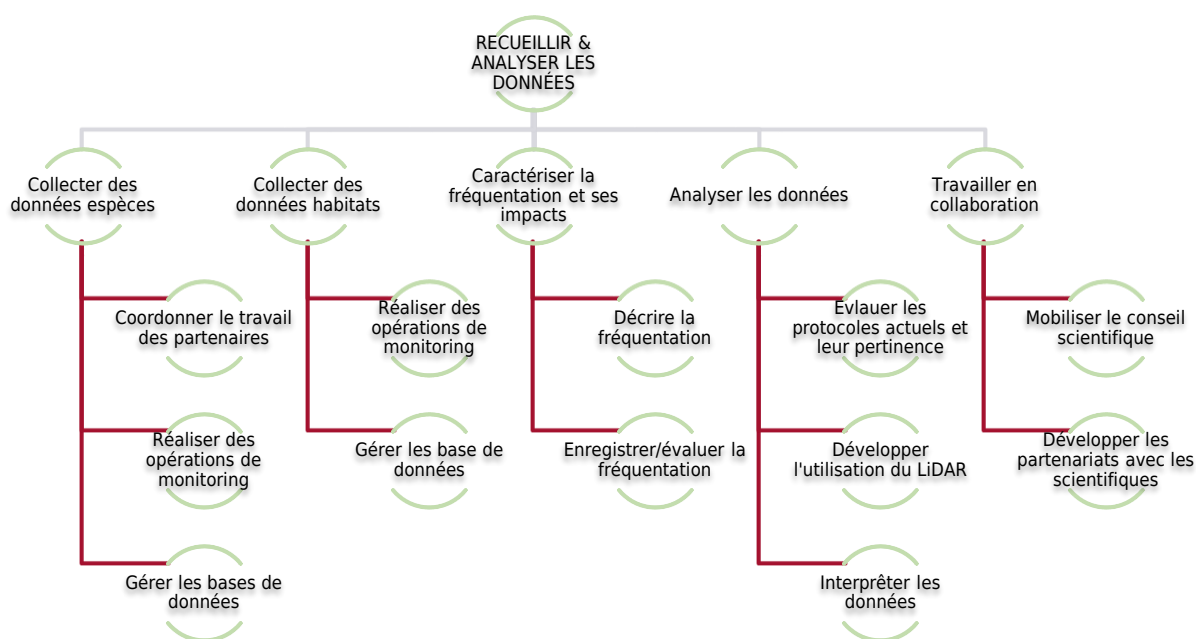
RECUEILLIR & ANALYSER LES DONNÉES

Collecter des données espèces

Coordonner le travail des partenaires

Réaliser des opérations de monitoring

Gérer les bases de données

Collecter des données habitats

Réaliser des opérations de monitoring

Gérer les base de données

Caractériser la fréquentation et ses impacts

Décrire la fréquentation

Enregistrer/évaluer la fréquentation

Analyser les données

Evlauer les protocoles actuels et leur pertinence

Développer l'utilisation du LiDAR

Interprêter les données

Travailler en collaboration

Mobiliser le conseil scientifique

Développer les partenariats avec les scientifiques